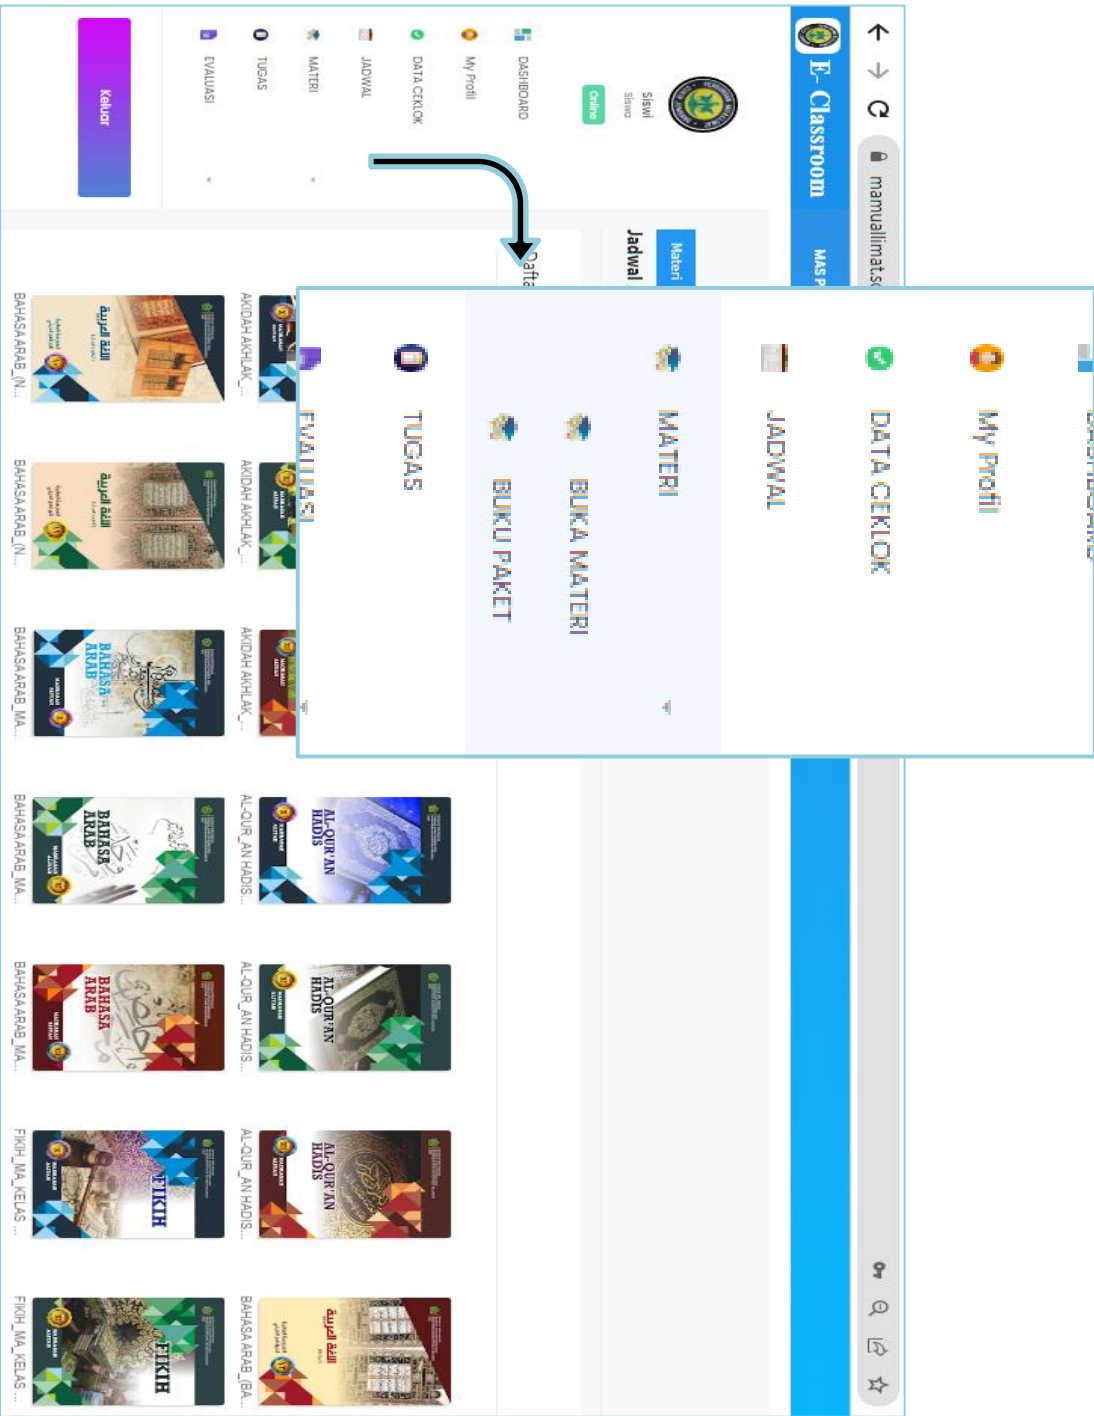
mamuallimat.sc

E- Classroom

MAS P

Siswi
Siswa
Online

DASHBOARD
My Profil
DATA CEKLOK
JADWAL
MATERI
TUGAS
EVALUASI

Keluar

Materi
Jadwal
Dafta

DASHBOARD
My Profil
DATA CEKLOK
JADWAL
MATERI
BUKA MATERI
BUKU PAKET
TUGAS
EVALUASI

AKIDAH AKHLAK_...
AKIDAH AKHLAK_...
AKIDAH AKHLAK_...
AL-QUR_AN HADIS...
AL-QUR_AN HADIS...
AL-QUR_AN HADIS...
BAHASA ARAB_(BA...

BAHASA ARAB_(N...
BAHASA ARAB_(N...
BAHASA ARAB_MA...
BAHASA ARAB_MA...
BAHASA ARAB_MA...
FIKIH_MA_KELAS ...
FIKIH_MA_KELAS ...

اللغة العربية
BAHASA ARAB
AL-QUR'AN HADIS
FIKIH